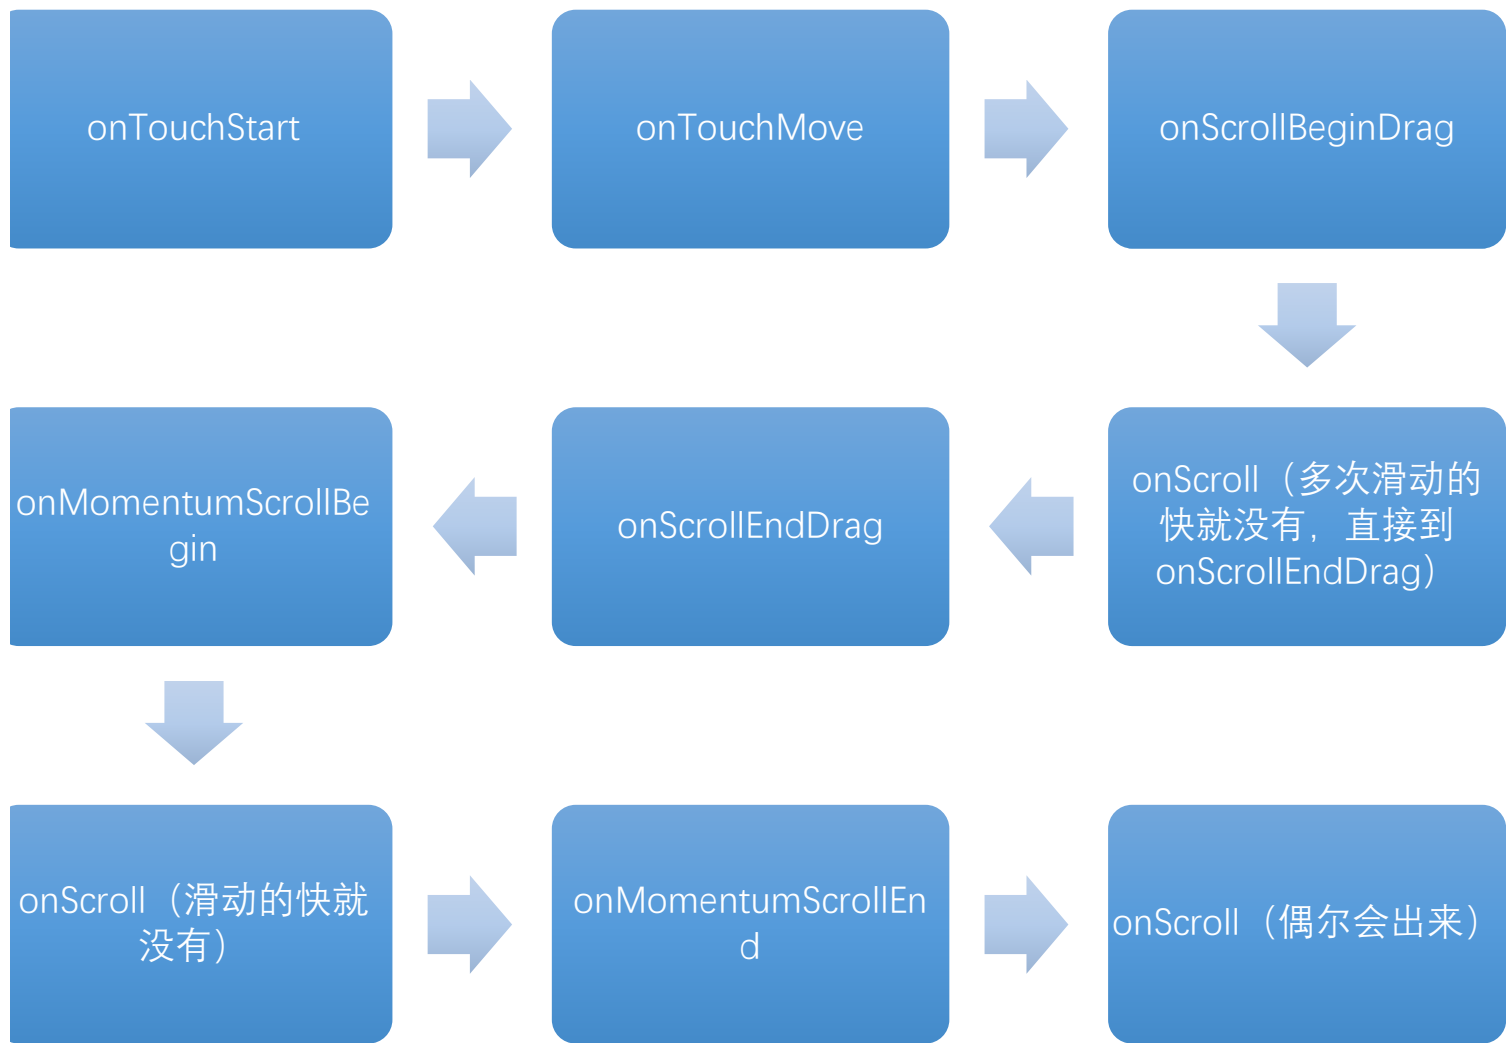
onTouchStart

onTouchMove

onScrollBeginDrag

onScroll（多次滑动的快就没有，直接到onScrollEndDrag）

onScrollEndDrag

onMomentumScrollBegin

onScroll（滑动的快就没有）

onMomentumScrollEnd

onScroll（偶尔会出来）